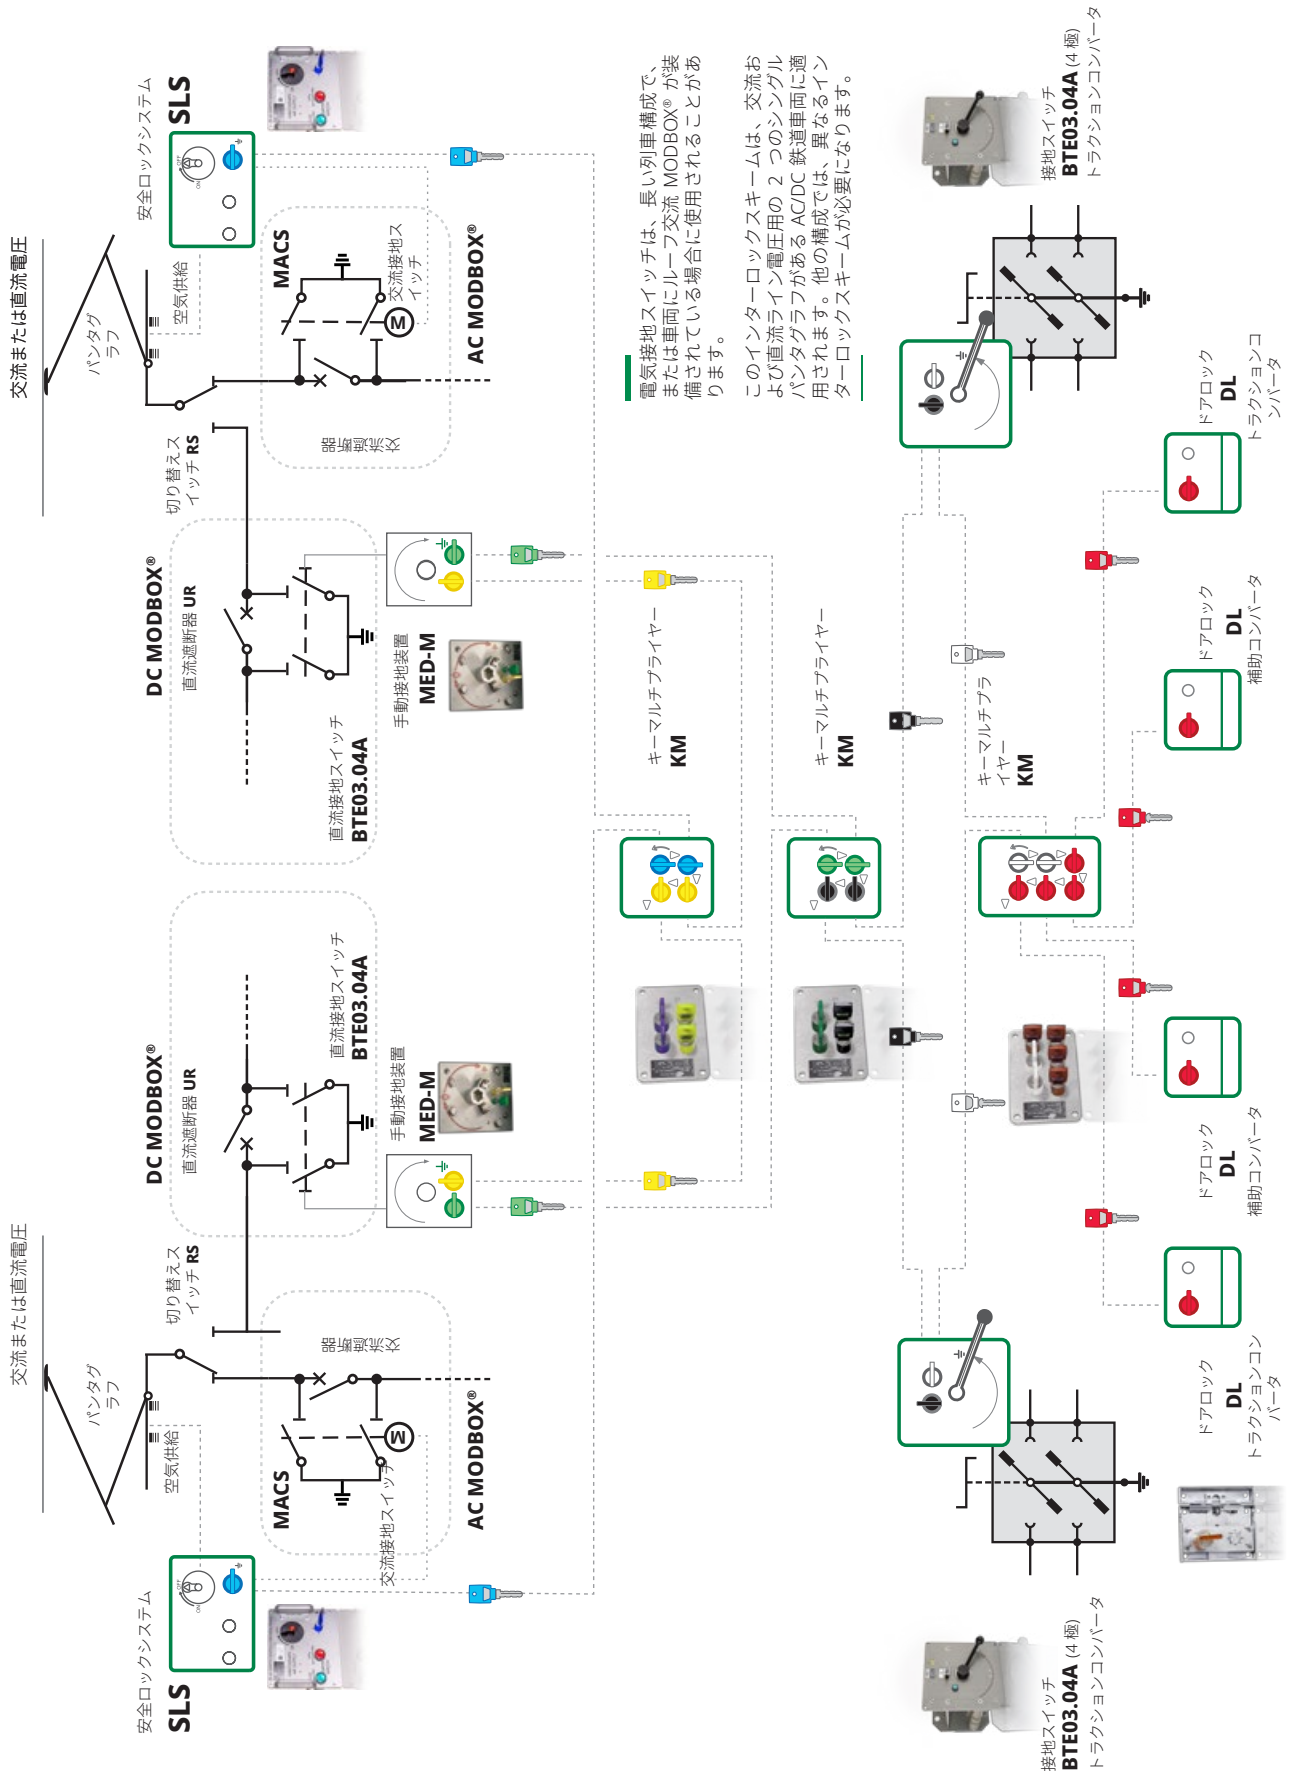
交流または直流電圧

パンタグラフ

空気供給

安全ロックシステム
SLS

MACS

交流接地スイッチ

M

AC MODBOX®

切り替えスイッチ RS

遮断器

DC MODBOX®
直流遮断器 UR

直流接地スイッチ
BTE03.04A

手動接地装置
MED-M

キーマルチプライヤー
KM

キーマルチプライヤー
KM

キーマルチプライヤー
KM

電気接地スイッチは、長い列車構成で、または車両にループ交流 MODBOX® が装備されている場合に使用されることがあります。

このインターロックスキームは、交流および直流ライン電圧用の 2 つのシングルパンタグラフがある AC/DC 鉄道車両に適用されます。他の構成では、異なるインターロックスキームが必要になります。

接地スイッチ
BTE03.04A (4 極)
トラクションコンバータ

ドアロック
DL
トラクションコンバータ

ドアロック
DL
補助コンバータ

ドアロック
DL
補助コンバータ

ドアロック
DL
トラクションコンバータ

交流または直流電圧

パンタグラフ

空気供給

安全ロックシステム
SLS

MACS

交流接地スイッチ

M

AC MODBOX®

切り替えスイッチ RS

遮断器

DC MODBOX®
直流遮断器 UR

直流接地スイッチ
BTE03.04A

手動接地装置
MED-M

接地スイッチ
BTE03.04A (4 極)
トラクションコンバータ